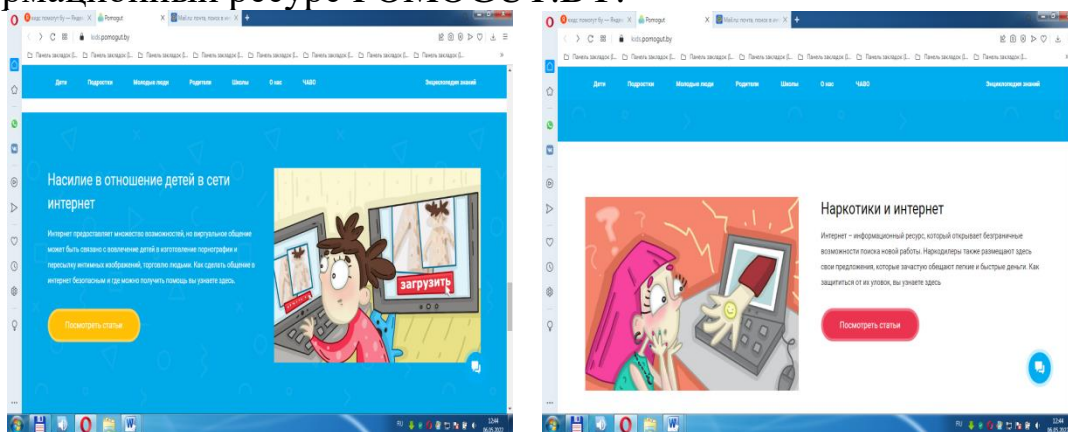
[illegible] ресурс POMOGUT.BY:

Pomogut

kids.pomogut.by

Панель закладок [...] Панель закладок [...] Панель закладок [...] Панель закладок [...] Панель закладок [...] Панель закладок [...] Панель закладок [...] Панель закладок [...] Панель закладок [...]

Дети Подростки Молодые люди Родители Школы О нас ЧАВО Энциклопедия знаний

Насилие в отношение детей в сети интернет

Интернет предоставляет множество возможностей, но виртуальное общение может быть связано с вовлечением детей в изготовление порнографии и пересылку интимных изображений, торговлю людьми. Как сделать общение в интернет безопасным и где можно получить помощь вы узнаете здесь.

загрузить

Посмотреть статьи

RU 12:44 06.05.2021

Pomogut

kids.pomogut.by

Панель закладок [...] Панель закладок [...] Панель закладок [...] Панель закладок [...] Панель закладок [...] Панель закладок [...] Панель закладок [...] Панель закладок [...] Панель закладок [...]

Дети Подростки Молодые люди Родители Школы О нас ЧАВО Энциклопедия знаний

Наркотики и интернет

Интернет – информационный ресурс, который открывает безграничные возможности поиска новой работы. Наркодилеры также размещают здесь свои предложения, которые зачастую обещают легкие и быстрые деньги. Как защититься от их уловок, вы узнаете здесь

Посмотреть статьи

RU 12:44 06.05.2021